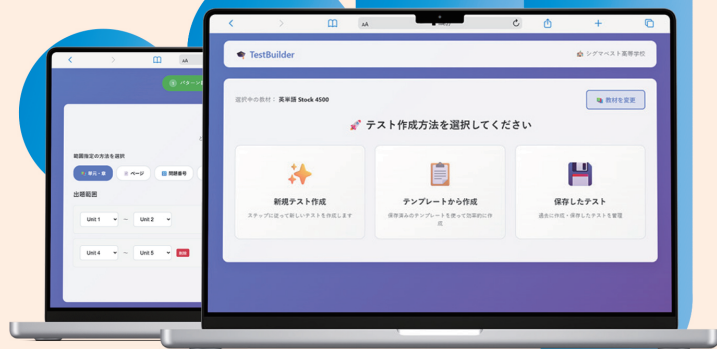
AA

パターン

範囲指定の方法を選択

単元・章

ページ

問題番号

出題範囲

Unit 1

〜

Unit 2

Unit 4

〜

Unit 5

削除

AA

TestBuilder

シグマベスト高等学校

選択中の教材： 英単語 Stock 4500

教材を変更

テスト作成方法を選択してください

新規テスト作成

ステップに従って新しいテストを作成します

テンプレートから作成

保存済みのテンプレートを使って効率的に作成

保存したテスト

過去に作成・保存したテストを管理